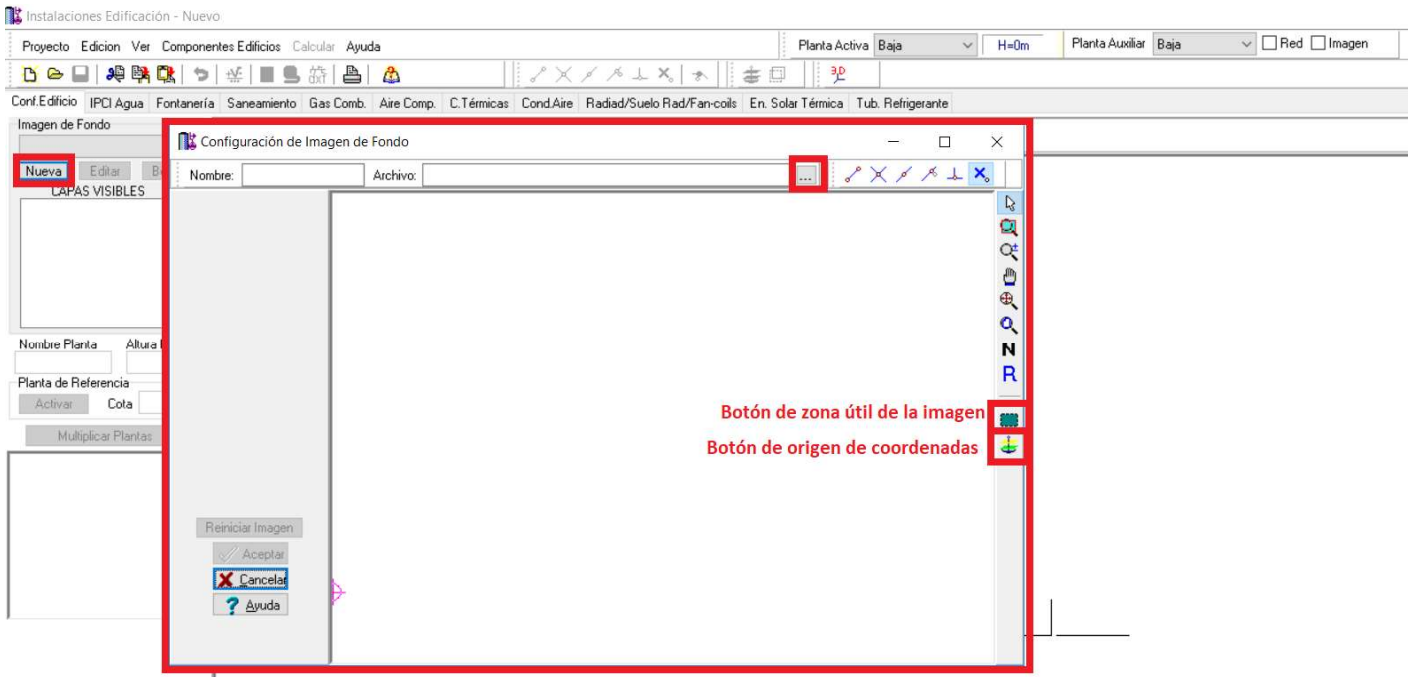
Instalaciones Edificación - Nuevo

Proyecto Edicion Ver Componentes Edificios Calcular Ayuda

Planta Activa Baja H=0m Planta Auxiliar Baja Red Imagen

Conf.Edificio IPCI Agua Fontanería Saneamiento Gas Comb. Aire Comp. C.Térmicas Cond.Aire Radiad/Suelo Rad/Fan-coils En. Solar Térmica Tub. Refrigerante

Imagen de Fondo

Nueva Editar B

CAPAS VISIBLES

Nombre Planta Altura

Planta de Referencia

Activar Cota

Multiplicar Plantas

Configuración de Imagen de Fondo

Nombre: Archivo: ...

N
R

Botón de zona útil de la imagen

Botón de origen de coordenadas

Reiniciar Imagen

Aceptar

Cancelar

Ayuda